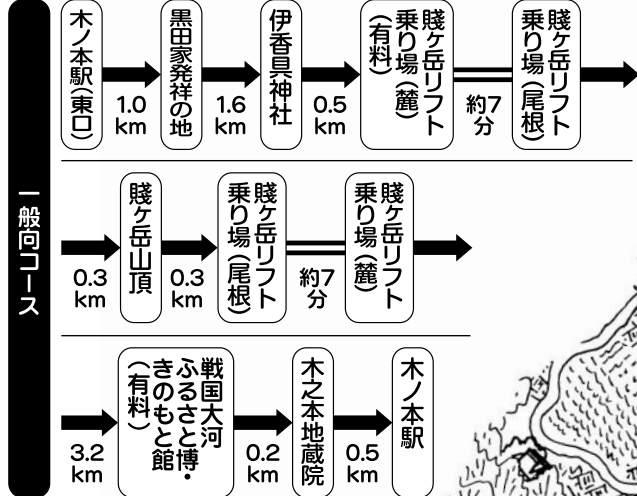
一般向コース

木ノ本駅(東口)
1.0 km
黒田家発祥の地
1.6 km
伊香具神社
0.5 km
賤ケ岳リフト乗り場(麓)(有料)
約7分
賤ケ岳リフト乗り場(尾根)

0.3 km
賤ケ岳山頂
0.3 km
賤ケ岳リフト乗り場(尾根)
約7分
賤ケ岳リフト乗り場(麓)

3.2 km
戦国大河ふるさと博・きのもと館(有料)
0.2 km
木之本地蔵院
0.5 km
木ノ本駅